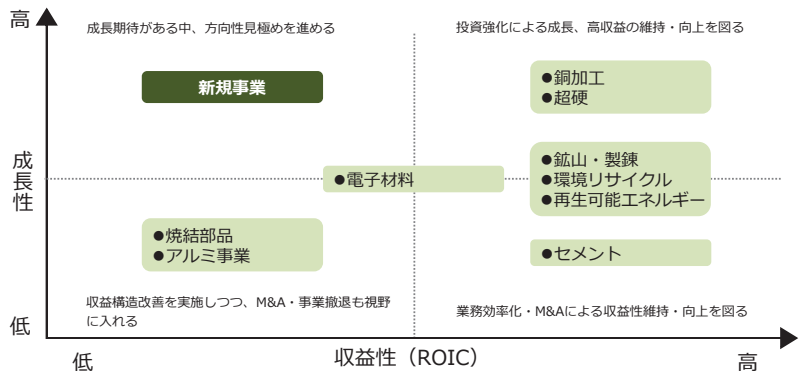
高

成長性

低

成長期待がある中、方向性見極めを進める

投資強化による成長、高収益の維持・向上を図る

新規事業

●銅加工
●超硬

●鉱山・製錬
●環境リサイクル
●再生可能エネルギー

●電子材料

●焼結部品
●アルミ事業

●セメント

収益構造改善を実施しつつ、M&A・事業撤退も視野に入れる

業務効率化・M&Aによる収益性維持・向上を図る

低

収益性（ROIC）

高